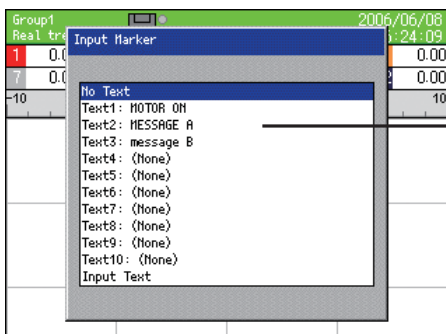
Group1
Real tre
2006/06/08
:24:09
1 0.0
7 0.0
0.00
0.00
-10
10
Input Marker
No Text
Text1: MOTOR ON
Text2: MESSAGE A
Text3: message B
Text4: (None)
Text5: (None)
Text6: (None)
Text7: (None)
Text8: (None)
Text9: (None)
Text10: (None)
Input Text